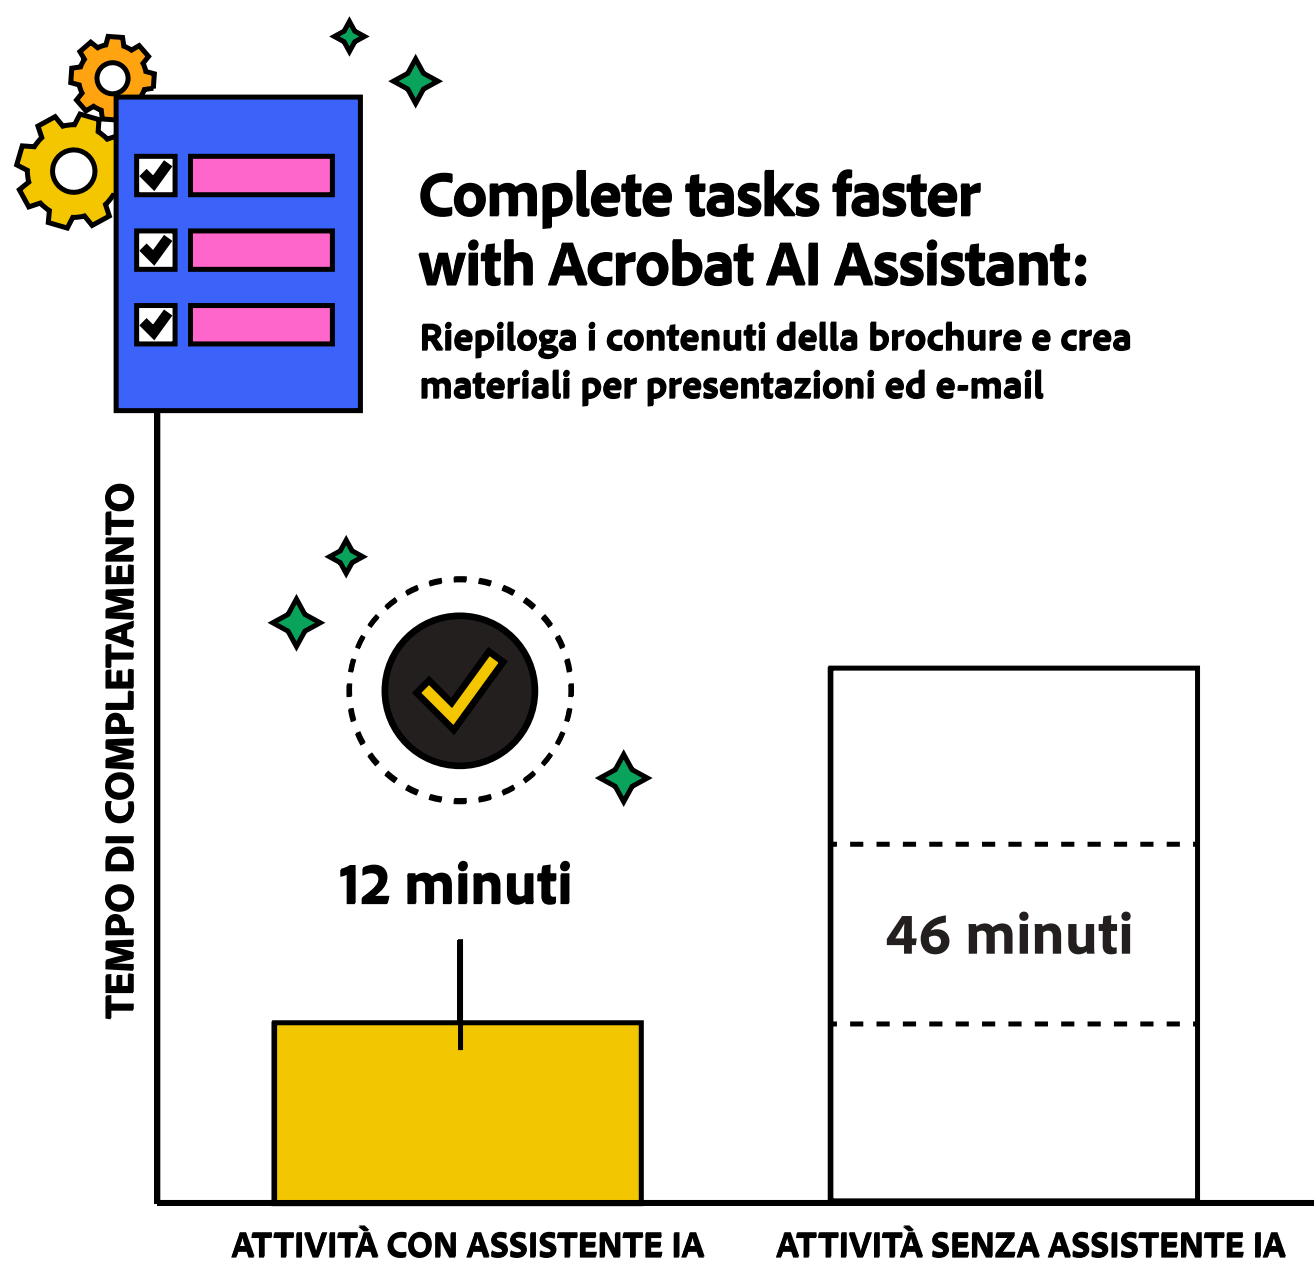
Complete tasks faster with Acrobat AI Assistant:

Riepiloga i contenuti della brochure e crea materiali per presentazioni ed e-mail

TEMPO DI COMPLETAMENTO

12 minuti

46 minuti

ATTIVITÀ CON ASSISTENTE IA

ATTIVITÀ SENZA ASSISTENTE IA